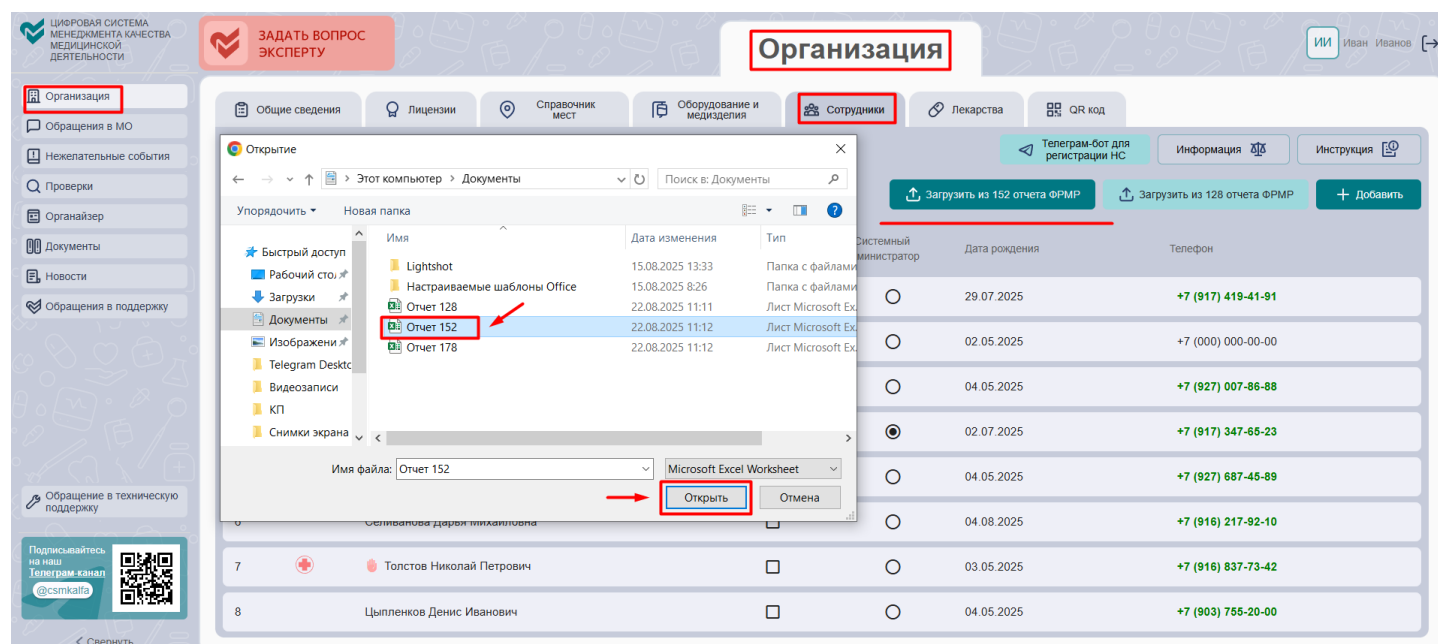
ЦИФРОВАЯ СИСТЕМА МЕНЕДЖМЕНТА КАЧЕСТВА МЕДИЦИНСКОЙ ДЕЯТЕЛЬНОСТИ

ЗАДАТЬ ВОПРОС ЭКСПЕРТУ

Организация

ИИ Иван Иванов

Организация
Обращения в МО
Нежелательные события
Проверки
Органайзер
Документы
Новости
Обращения в поддержку

Обращение в техническую поддержку

Подписывайтесь на наш Телеграм-канал
@csmkalfa

Свернуть

Общие сведения | Лицензии | Справочник мест | Оборудование и медизделия | Сотрудники | Лекарства | QR код

Телеграм-бот для регистрации НС
Информация
Инструкция

Загрузить из 152 отчета ФРМР
Загрузить из 128 отчета ФРМР
Добавить

Открытие
Этот компьютер > Документы
Поиск в: Документы
Упорядочить
Новая папка

Быстрый доступ
Рабочий стол
Загрузки
Документы
Изображения
Telegram Desktop
Видеозаписи
КП
Снимки экрана

| Имя | Дата изменения | Тип |
|---|---|---|
| Lightshot | 15.08.2025 13:33 | Папка с файлами |
| Настраиваемые шаблоны Office | 15.08.2025 8:26 | Папка с файлами |
| Отчет 128 | 22.08.2025 11:11 | Лист Microsoft Ex |
| Отчет 152 | 22.08.2025 11:12 | Лист Microsoft Ex |
| Отчет 178 | 22.08.2025 11:12 | Лист Microsoft Ex |

Имя файла: Отчет 152
Microsoft Excel Worksheet
Открыть
Отмена

| | | | Системный администратор | Дата рождения | Телефон |
|---|---|---|---|---|---|
| | | | | 29.07.2025 | +7 (917) 419-41-91 |
| | | | | 02.05.2025 | +7 (000) 000-00-00 |
| | | | | 04.05.2025 | +7 (927) 007-86-88 |
| | | | | 02.07.2025 | +7 (917) 347-65-23 |
| | | | | 04.05.2025 | +7 (927) 687-45-89 |
| 6 | | Селиванова Дарья Михайловна | | 04.08.2025 | +7 (916) 217-92-10 |
| 7 | | Толстов Николай Петрович | | 03.05.2025 | +7 (916) 837-73-42 |
| 8 | | Цыпленков Денис Иванович | | 04.05.2025 | +7 (903) 755-20-00 |